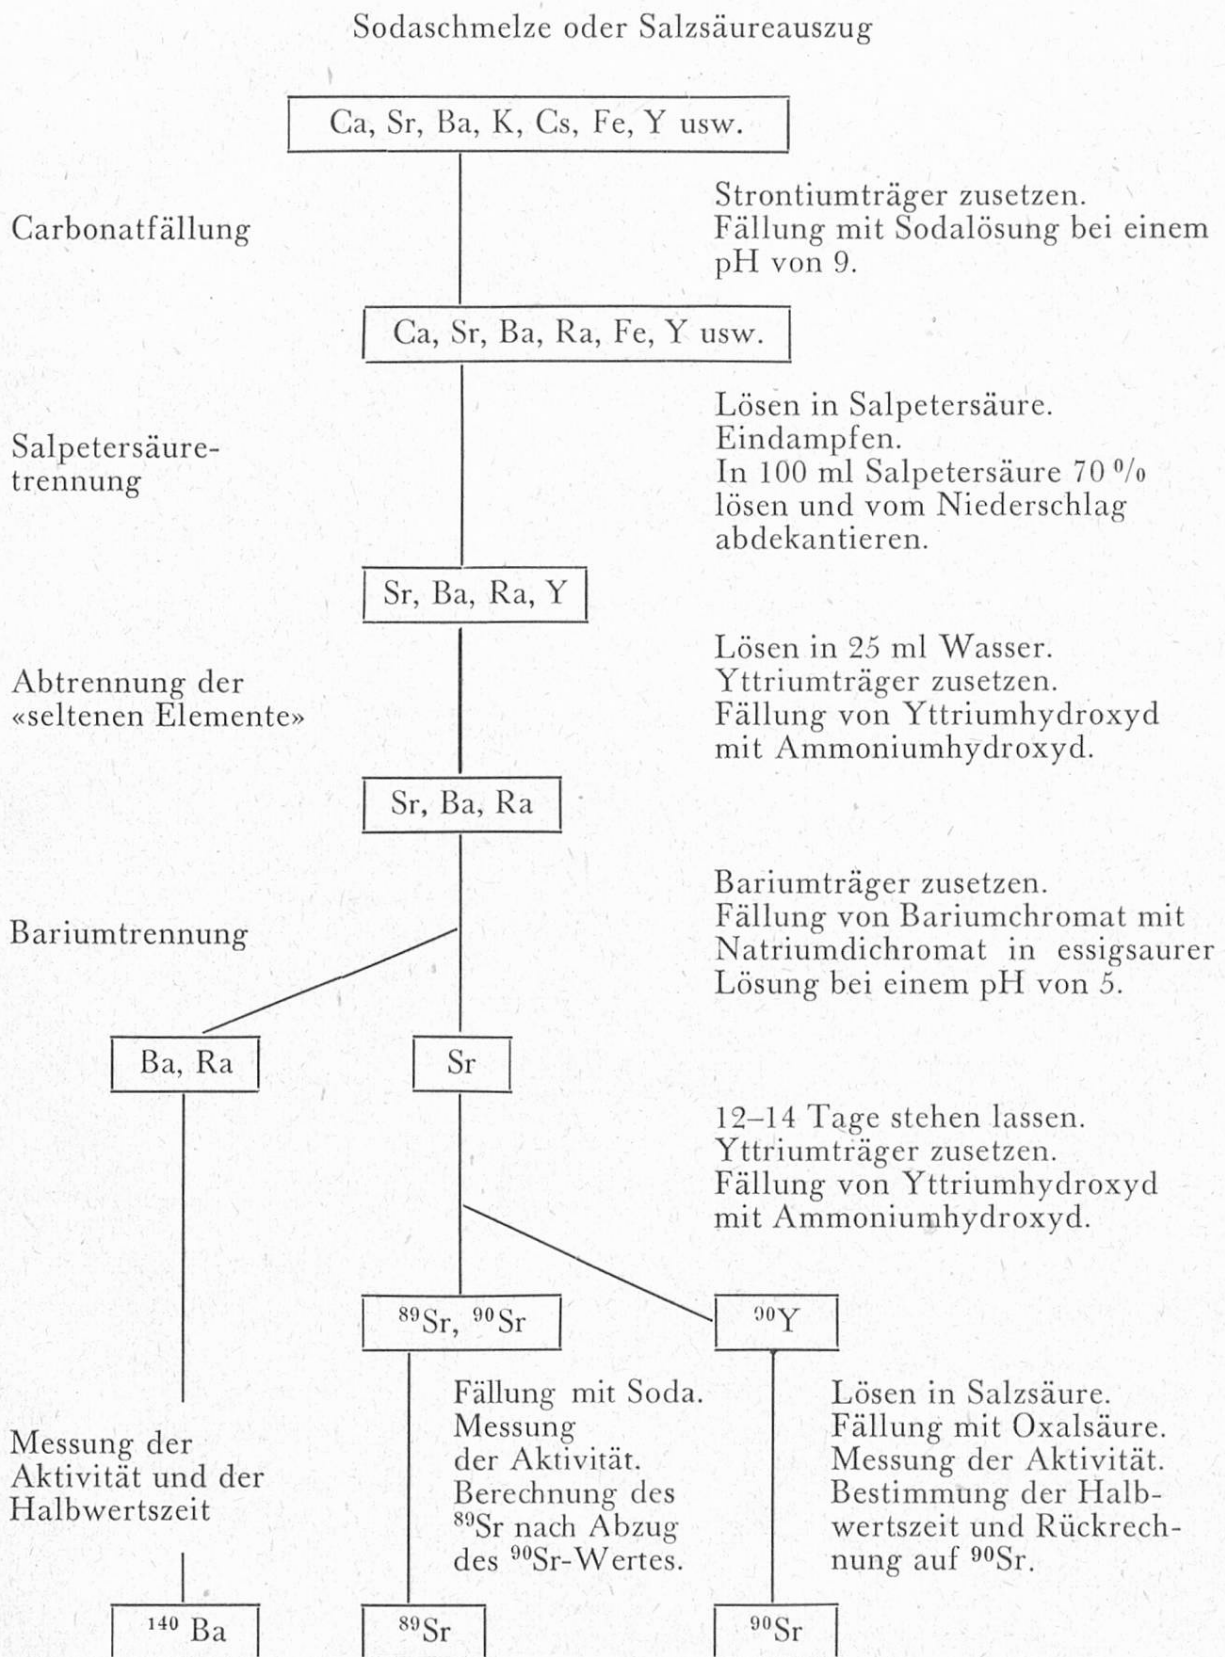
Sodaschmelze oder Salzsäureauszug

Ca, Sr, Ba, K, Cs, Fe, Y usw.

Carbonatfällung

Strontiumträger zusetzen. Fällung mit Sodalösung bei einem pH von 9.

Ca, Sr, Ba, Ra, Fe, Y usw.

Salpetersäuretrennung

Lösen in Salpetersäure. Eindampfen. In 100 ml Salpetersäure 70 % lösen und vom Niederschlag abdekantieren.

Sr, Ba, Ra, Y

Abtrennung der «seltenen Elemente»

Lösen in 25 ml Wasser. Yttriumträger zusetzen. Fällung von Yttriumhydroxyd mit Ammoniumhydroxyd.

Sr, Ba, Ra

Bariumtrennung

Bariumträger zusetzen. Fällung von Bariumchromat mit Natriumdichromat in essigsaurer Lösung bei einem pH von 5.

Ba, Ra

Sr

12–14 Tage stehen lassen. Yttriumträger zusetzen. Fällung von Yttriumhydroxyd mit Ammoniumhydroxyd.

$^{89}$Sr, $^{90}$Sr

$^{90}$Y

Messung der Aktivität und der Halbwertszeit

Fällung mit Soda. Messung der Aktivität. Berechnung des $^{89}$Sr nach Abzug des $^{90}$Sr-Wertes.

Lösen in Salzsäure. Fällung mit Oxalsäure. Messung der Aktivität. Bestimmung der Halbwertszeit und Rückrechnung auf $^{90}$Sr.

$^{140}$ Ba

$^{89}$Sr

$^{90}$Sr